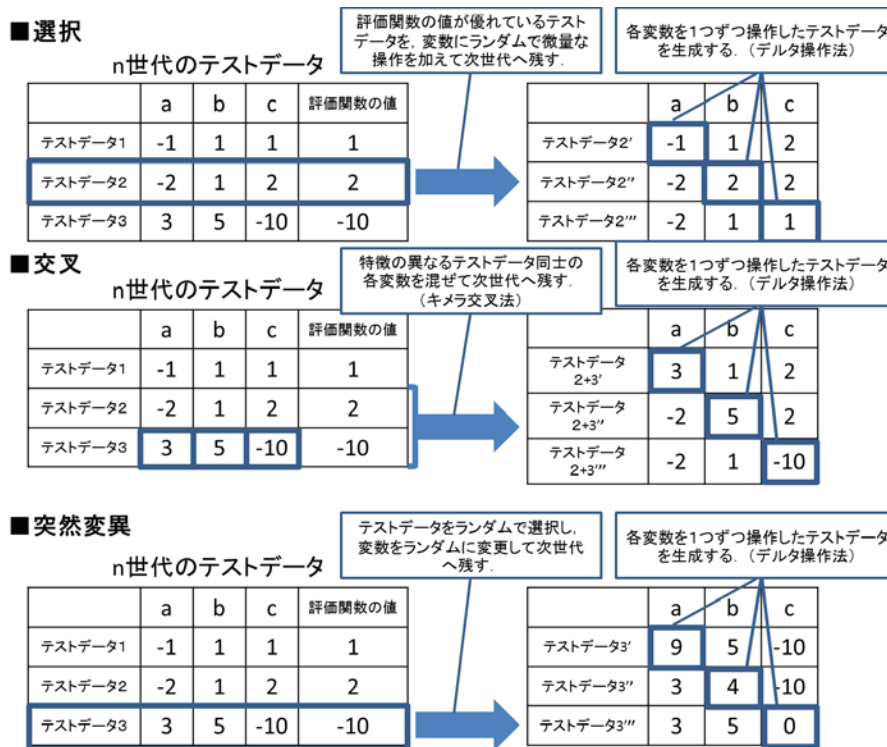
■選択

n世代のテストデータ

評価関数の値が優れているテストデータを，変数にランダムで微量な操作を加えて次世代へ残す．

| | a | b | c | 評価関数の値 |
|---|---|---|---|---|
| テストデータ1 | -1 | 1 | 1 | 1 |
| テストデータ2 | -2 | 1 | 2 | 2 |
| テストデータ3 | 3 | 5 | -10 | -10 |

各変数を1つずつ操作したテストデータを生成する．（デルタ操作法）

| | a | b | c |
|---|---|---|---|
| テストデータ2′ | -1 | 1 | 2 |
| テストデータ2″ | -2 | 2 | 2 |
| テストデータ2‴ | -2 | 1 | 1 |

■交叉

n世代のテストデータ

特徴の異なるテストデータ同士の各変数を混ぜて次世代へ残す．（キメラ交叉法）

| | a | b | c | 評価関数の値 |
|---|---|---|---|---|
| テストデータ1 | -1 | 1 | 1 | 1 |
| テストデータ2 | -2 | 1 | 2 | 2 |
| テストデータ3 | 3 | 5 | -10 | -10 |

各変数を1つずつ操作したテストデータを生成する．（デルタ操作法）

| | a | b | c |
|---|---|---|---|
| テストデータ2+3′ | 3 | 1 | 2 |
| テストデータ2+3″ | -2 | 5 | 2 |
| テストデータ2+3‴ | -2 | 1 | -10 |

■突然変異

n世代のテストデータ

テストデータをランダムで選択し，変数をランダムに変更して次世代へ残す．

| | a | b | c | 評価関数の値 |
|---|---|---|---|---|
| テストデータ1 | -1 | 1 | 1 | 1 |
| テストデータ2 | -2 | 1 | 2 | 2 |
| テストデータ3 | 3 | 5 | -10 | -10 |

各変数を1つずつ操作したテストデータを生成する．（デルタ操作法）

| | a | b | c |
|---|---|---|---|
| テストデータ3′ | 9 | 5 | -10 |
| テストデータ3″ | 3 | 4 | -10 |
| テストデータ3‴ | 3 | 5 | 0 |